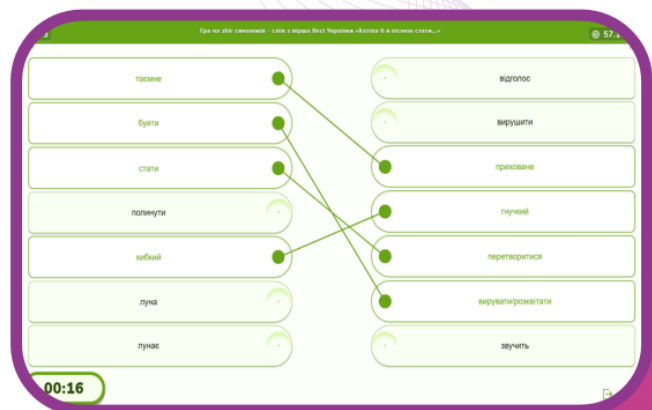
Гра на збіг синонімів - слів з вірша Лесі Українки «Хотіла б я піснею стати...»

57.1

таємне
буяти
стати
полинути
хибкий
луна
лунає

відголос
вирушити
приховане
гнучкий
перетворитися
вирувати/розквітати
звучить

00:16